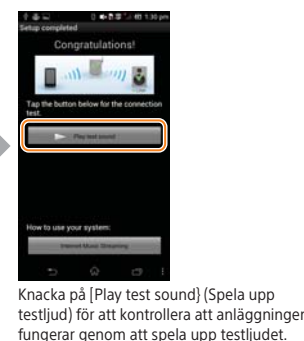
1:30 pm
Setup completed
Congratulations!
Tap the button below for the connection test.
Play test sound
How to use your system:
Internet Music Streaming

Knacka på [Play test sound] (Spela upp testljud) för att kontrollera att anläggningen fungerar genom att spela upp testljudet.